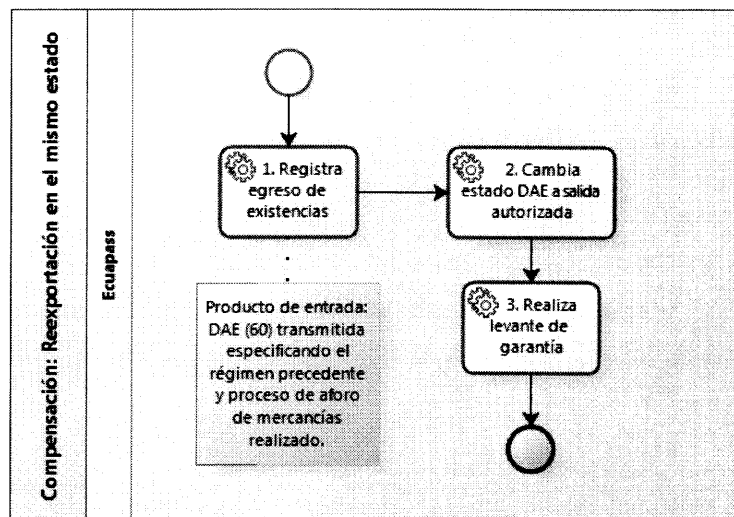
Compensación: Reexportación en el mismo estado

Ecuapass

1. Registra egreso de existencias

2. Cambia estado DAE a salida autorizada

3. Realiza levante de garantía

Producto de entrada: DAE (60) transmitida especificando el régimen precedente y proceso de aforo de mercancías realizado.